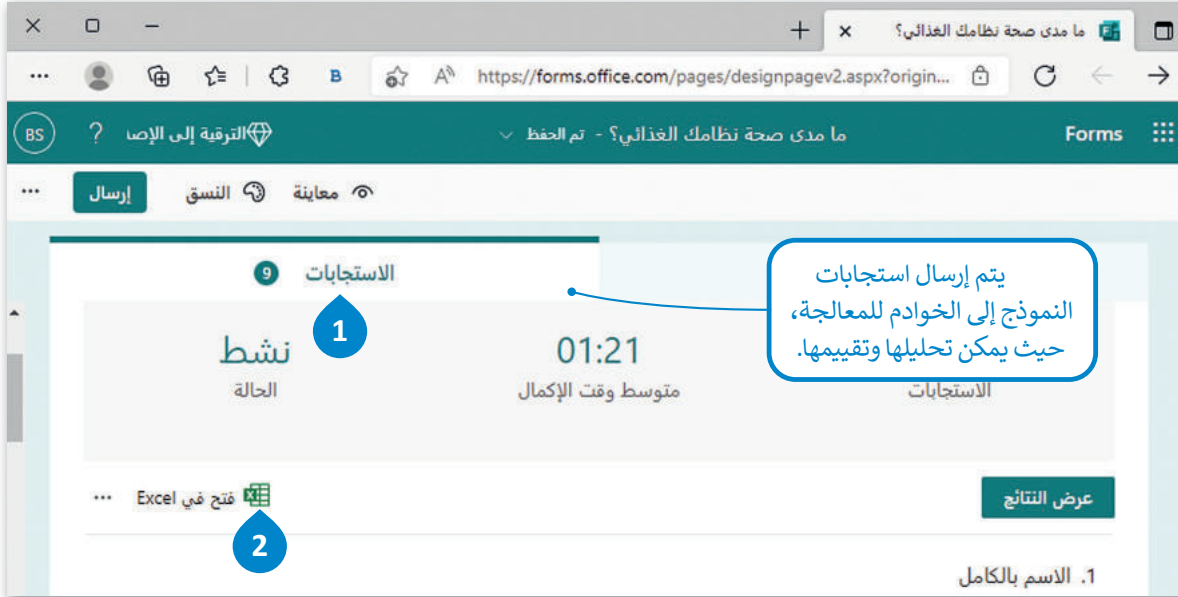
ما مدى صحة نظامك الغذائي؟
https://forms.office.com/pages/designpagev2.aspx?origin...
Forms
ما مدى صحة نظامك الغذائي؟ - تم الحفظ
الترقية إلى الإص
?
BS
معاينة
النسق
إرسال
...
الاستجابات 9
1
يتم إرسال استجابات النموذج إلى الخوادم للمعالجة، حيث يمكن تحليلها وتقييمها.
نشط
الحالة
01:21
متوسط وقت الإكمال
الاستجابات
عرض النتائج
فتح في Excel
...
2
1. الاسم بالكامل